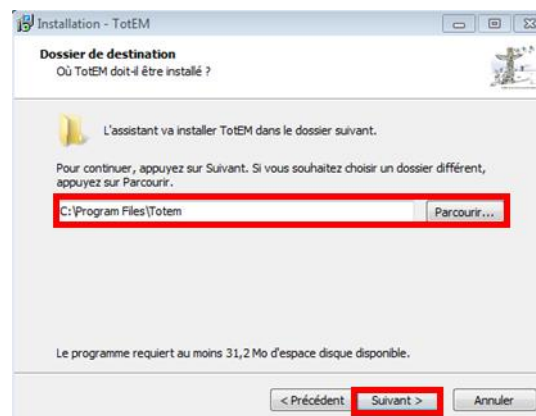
Installation - TotEM

Dossier de destination
Où TotEM doit-il être installé ?

L'assistant va installer TotEM dans le dossier suivant.

Pour continuer, appuyez sur Suivant. Si vous souhaitez choisir un dossier différent, appuyez sur Parcourir.

C:\Program Files\Totem

Parcourir...

Le programme requiert au moins 31,2 Mo d'espace disque disponible.

< Précédent

Suivant >

Annuler